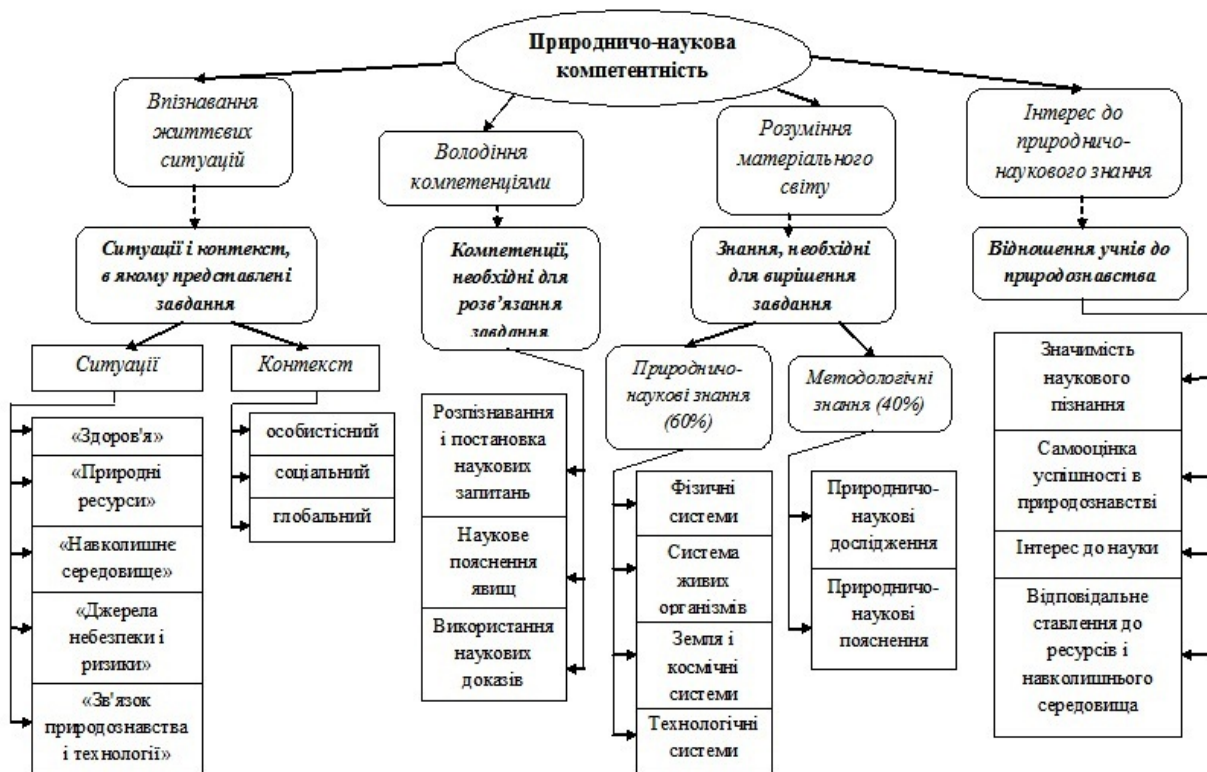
Природничо-наукова компетентність

Впізнавання життєвих ситуацій

Ситуації і контекст, в якому представлені завдання

Ситуації

«Здоров'я»

«Природні ресурси»

«Навколишнє середовище»

«Джерела небезпеки і ризики»

«Зв'язок природознавства і технології»

Контекст

особистісний

соціальний

глобальний

Володіння компетенціями

Компетенції, необхідні для розв'язання завдання

Розпізнавання і постановка наукових запитань

Наукове пояснення явищ

Використання наукових доказів

Розуміння матеріального світу

Знання, необхідні для вирішення завдання

Природничо-наукові знання (60%)

Фізичні системи

Система живих організмів

Земля і космічні системи

Технологічні системи

Методологічні знання (40%)

Природничо-наукові дослідження

Природничо-наукові пояснення

Інтерес до природничо-наукового знання

Відношення учнів до природознавства

Значимість наукового пізнання

Самооцінка успішності в природознавстві

Інтерес до науки

Відповідальне ставлення до ресурсів і навколишнього середовища